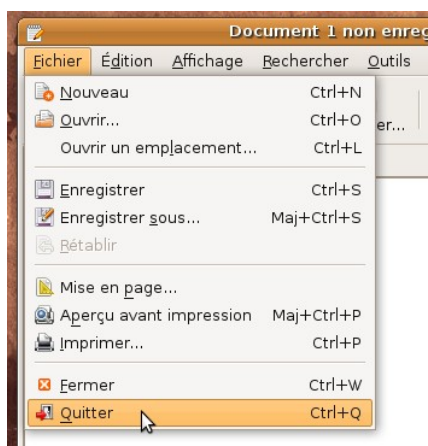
Document 1 non enreg

Fichier Édition Affichage Rechercher Outils

Nouveau Ctrl+N
Ouvrir... Ctrl+O
Ouvrir un emplacement... Ctrl+L
Enregistrer Ctrl+S
Enregistrer sous... Maj+Ctrl+S
Rétablir
Mise en page...
Aperçu avant impression Maj+Ctrl+P
Imprimer... Ctrl+P
Fermer Ctrl+W
Quitter Ctrl+Q

er...